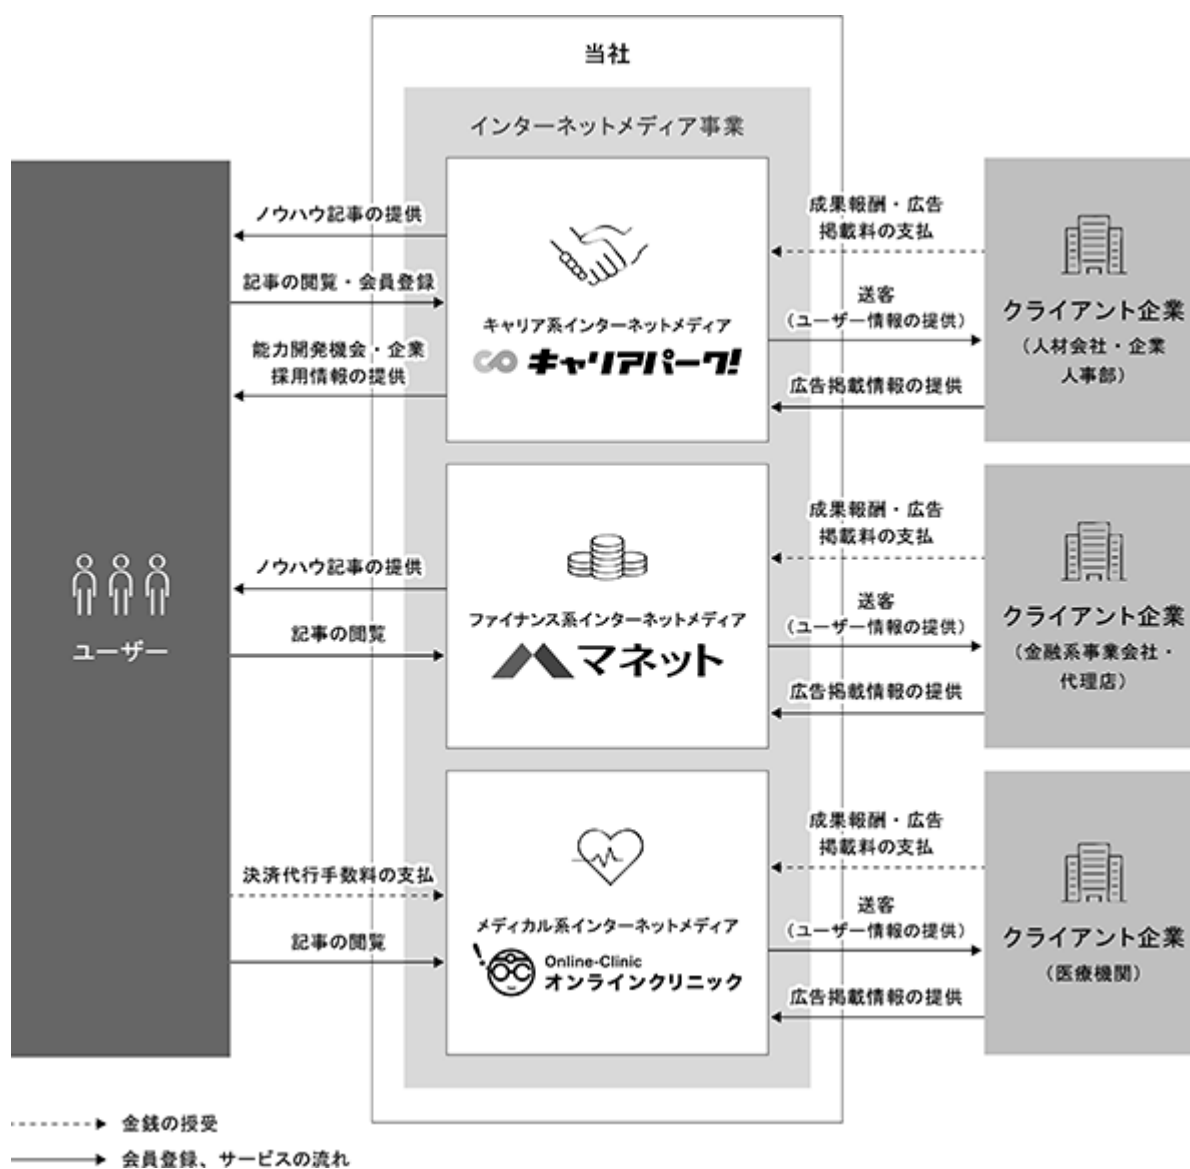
当社

インターネットメディア事業

ユーザー

ノウハウ記事の提供

記事の閲覧・会員登録

能力開発機会・企業採用情報の提供

キャリア系インターネットメディア

キャリアパーク!

成果報酬・広告掲載料の支払

送客（ユーザー情報の提供）

広告掲載情報の提供

クライアント企業（人材会社・企業人事部）

ノウハウ記事の提供

記事の閲覧

ファイナンス系インターネットメディア

マネット

成果報酬・広告掲載料の支払

送客（ユーザー情報の提供）

広告掲載情報の提供

クライアント企業（金融系事業会社・代理店）

決済代行手数料の支払

記事の閲覧

メディカル系インターネットメディア

Online-Clinic
オンラインクリニック

成果報酬・広告掲載料の支払

送客（ユーザー情報の提供）

広告掲載情報の提供

クライアント企業（医療機関）

金銭の授受

会員登録、サービスの流れ